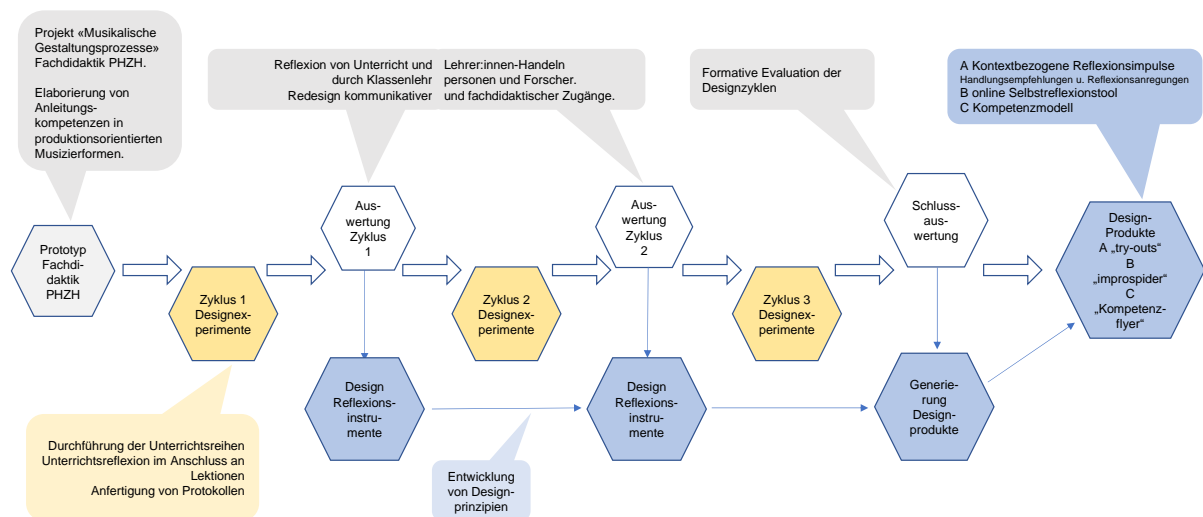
Projekt «Musikalische Gestaltungsprozesse» Fachdidaktik PHZH.

Elaborierung von Anleitungskompetenzen in produktionsorientierten Musizierformen.

Reflexion von Unterricht und Lehrer:innen-Handeln durch Klassenlehrpersonen und Forscher. Redesign kommunikativer und fachdidaktischer Zugänge.

Formative Evaluation der Designzyklen

A Kontextbezogene Reflexionsimpulse
Handlungsempfehlungen u. Reflexionsanregungen
B online Selbstreflexionstool
C Kompetenzmodell

Prototyp Fachdidaktik PHZH

Zyklus 1 Designexperimente

Auswertung Zyklus 1

Zyklus 2 Designexperimente

Auswertung Zyklus 2

Zyklus 3 Designexperimente

Schlussauswertung

Design-Produkte A „try-outs" B „improspider" C „Kompetenzflyer"

Design Reflexionsinstrumente

Design Reflexionsinstrumente

Generierung Designprodukte

Durchführung der Unterrichtsreihen
Unterrichtsreflexion im Anschluss an Lektionen
Anfertigung von Protokollen

Entwicklung von Designprinzipien